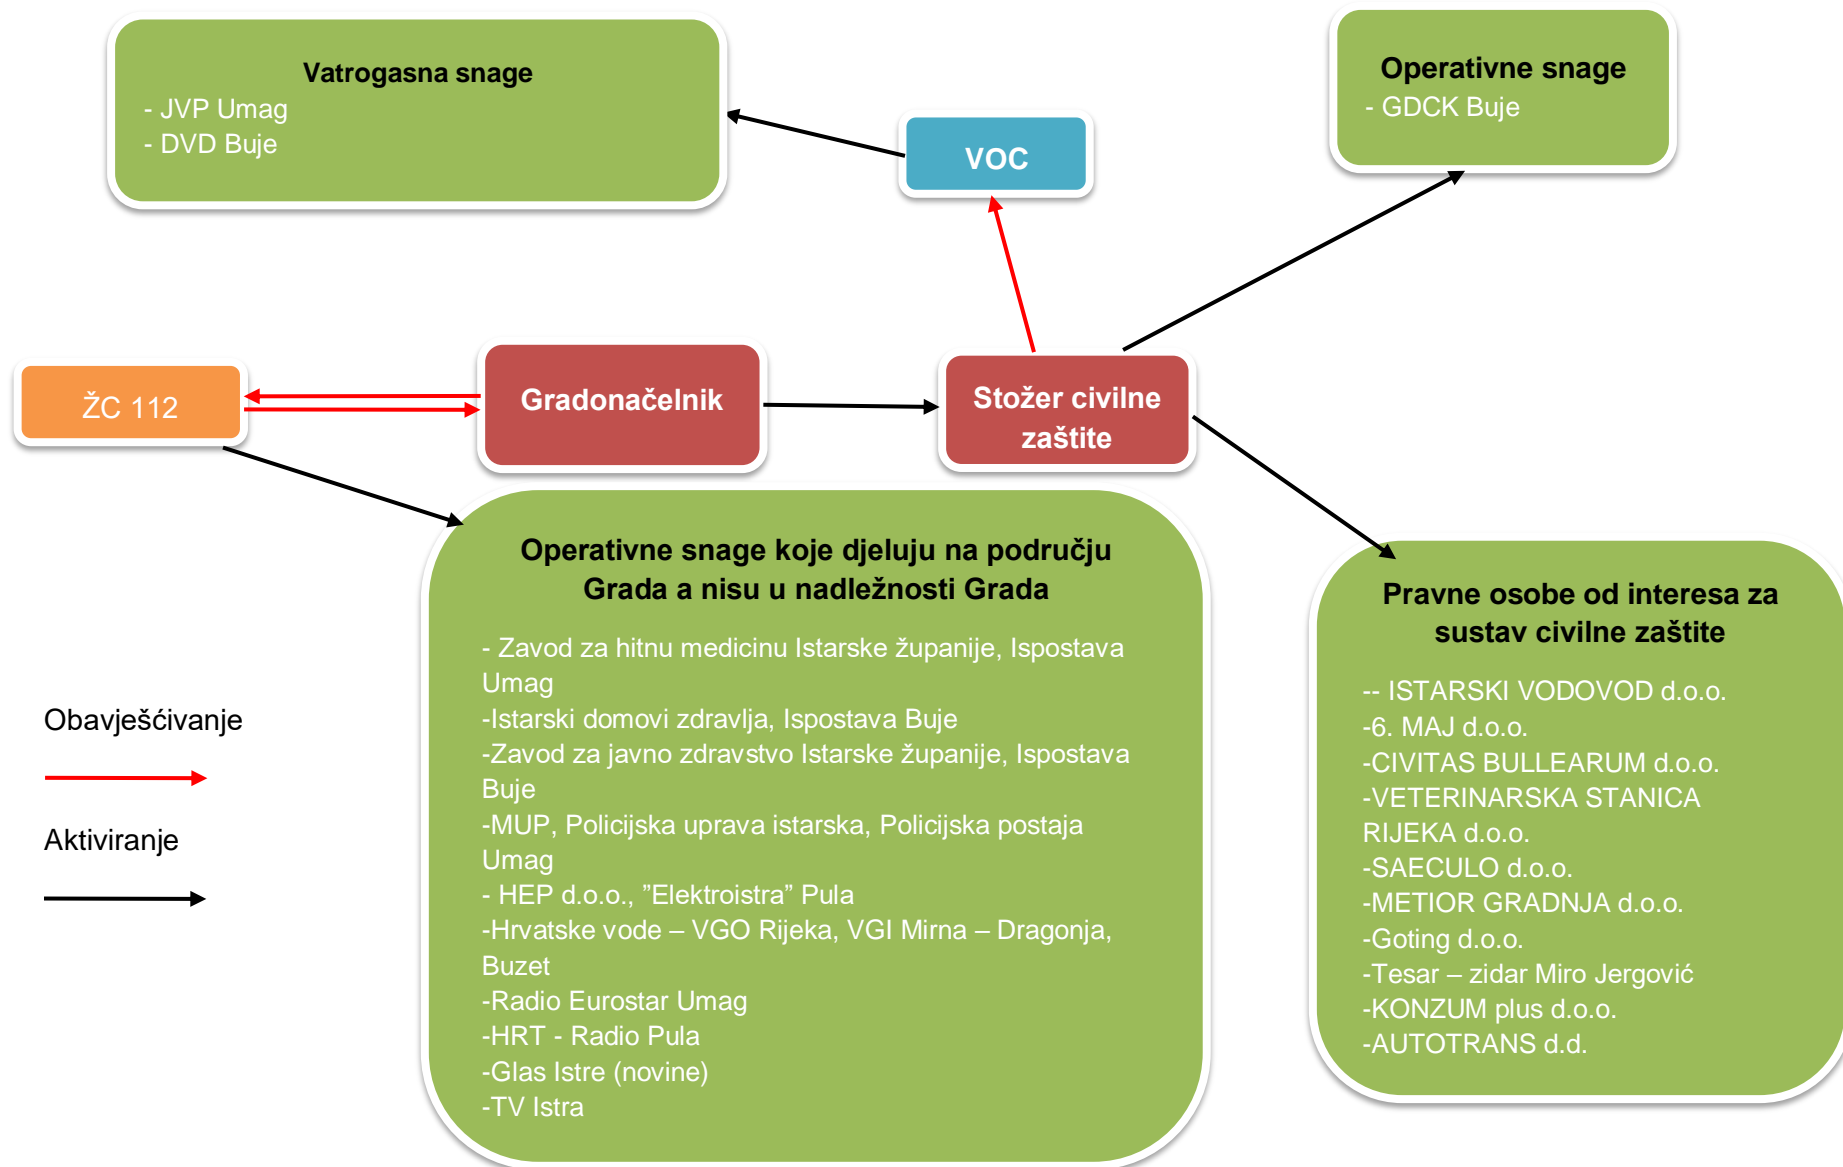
Vatrogasna snage
- JVP Umag
- DVD Buje

VOC

Operativne snage
- GDCK Buje

ŽC 112

Gradonačelnik

Stožer civilne zaštite

Operativne snage koje djeluju na području Grada a nisu u nadležnosti Grada

- Zavod za hitnu medicinu Istarske županije, Ispostava Umag
-Istarski domovi zdravlja, Ispostava Buje
-Zavod za javno zdravstvo Istarske županije, Ispostava Buje
-MUP, Policijska uprava istarska, Policijska postaja Umag
- HEP d.o.o., "Elektroistra" Pula
-Hrvatske vode – VGO Rijeka, VGI Mirna – Dragonja, Buzet
-Radio Eurostar Umag
-HRT - Radio Pula
-Glas Istre (novine)
-TV Istra

Pravne osobe od interesa za sustav civilne zaštite

-- ISTARSKI VODOVOD d.o.o.
-6. MAJ d.o.o.
-CIVITAS BULLEARUM d.o.o.
-VETERINARSKA STANICA RIJEKA d.o.o.
-SAECULO d.o.o.
-METIOR GRADNJA d.o.o.
-Goting d.o.o.
-Tesar – zidar Miro Jergović
-KONZUM plus d.o.o.
-AUTOTRANS d.d.

Obavješćivanje

Aktiviranje